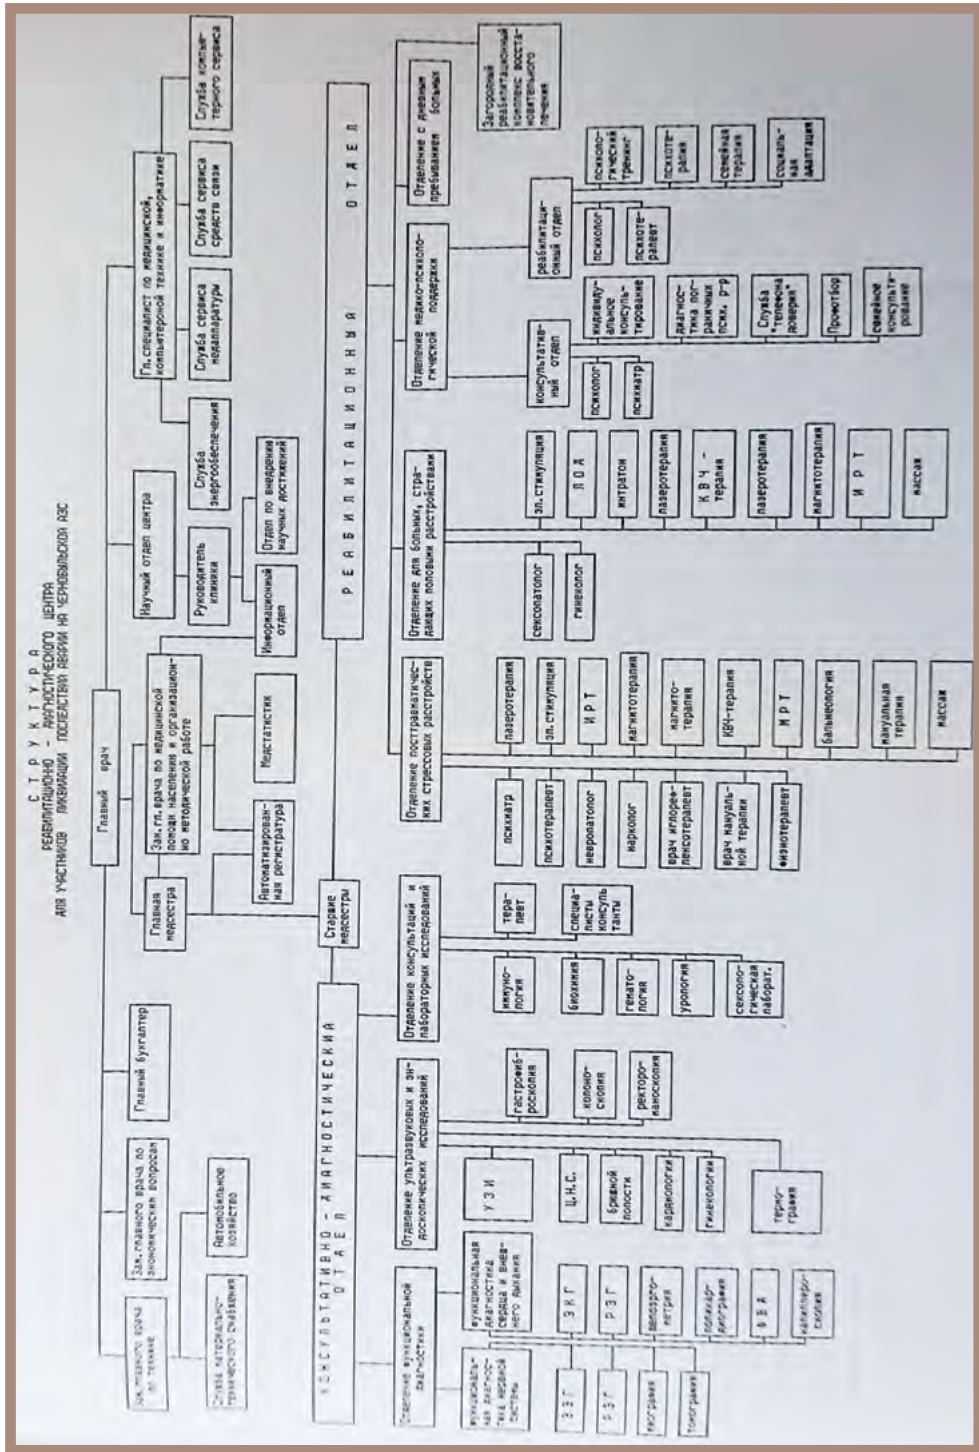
СТРУКТУРА
РЕАБИЛИТАЦИОННО - ДИАГНОСТИЧЕСКОГО ЦЕНТРА
ДЛЯ УЧАСТНИКОВ ЛИКВИДАЦИИ ПОСЛЕДСТВИЙ АВАРИИ НА ЧЕРНОБЫЛЬСКОЙ АЭС

Главный врач

Зам.главного врача по технике

Зам.главного врача по экономическим вопросам

Главный бухгалтер

Главная медсестра

Зам.гл.врача по медицинской помощи населению и организационно методической работе

Научный отдел центра

Гл.специалист по медицинской, компьютерной технике и информатике

Служба материально-технического снабжения

Автомобильное хозяйство

Автоматизированная регистратура

Медстатистик

Информационный отдел

Руководитель клиники

Отдел по внедрению научных достижений

Служба энергообеспечения

Служба сервиса медаппаратуры

Служба сервиса средств связи

Служба компьютерного сервиса

Старшие медсестры

КОНСУЛЬТАТИВНО - ДИАГНОСТИЧЕСКИЙ ОТДЕЛ

Отделение функциональной диагностики

Функциональная диагностика нервной системы

Э Э Г

Р Э Г

Миография

Тонография

Функциональная диагностика сердца и внешнего дыхания

Э К Г

Р Э Г

Велоэргометрия

Поликардиография

Ф В Д

Капилляроскопия

Отделение ультразвуковых и эндоскопических исследований

У З И

Ц.Н.С.

Брюшной полости

Кардиологии

Гинекологии

Термография

Гастрофиброскопия

Колоноскопия

Ректороманоскопия

Отделение консультаций и лабораторных исследований

Иммунологии

Биохимия

Гематологии

Урологии

Сексологическая лаборат.

Терапевт

Специалисты консультанты

РЕАБИЛИТАЦИОННЫЙ ОТДЕЛ

Отделение посттравматических стрессовых расстройств

Психиатр

Психотерапевт

Невропатолог

Наркопог

Врач иглорефлексотерапевт

Врач мануальной терапии

Физиотерапевт

Лазеротерапия

Эл.стимуляция

И Р Т

Магнитотерапия

Магнитотерапия

КВЧ-терапия

И Р Т

Бальнеология

Мануальная терапия

Массаж

Отделение для больных, страдающих половыми расстройствами

Сексопатолог

Гинеколог

Эл.стимуляция

Л О Д

Интратон

Лазеротерапия

К В Ч - терапия

Лазеротерапия

Магнитотерапия

И Р Т

Массаж

Отделение медико-психологической поддержки

Консультативный отдел

Психолог

Психиатр

Индивидуальное консультирование

Диагностика пограничных псих. р-в

Служба "телефона доверия"

Профотбор

Семейное консультирование

Реабилитационный отдел

Психолог

Психотерапевт

Психологический тренинг

Психотерапия

Семейная терапия

Социальная адаптация

Отделение с дневным пребыванием больных

Загородный реабилитационный комплекс восстановительного лечения